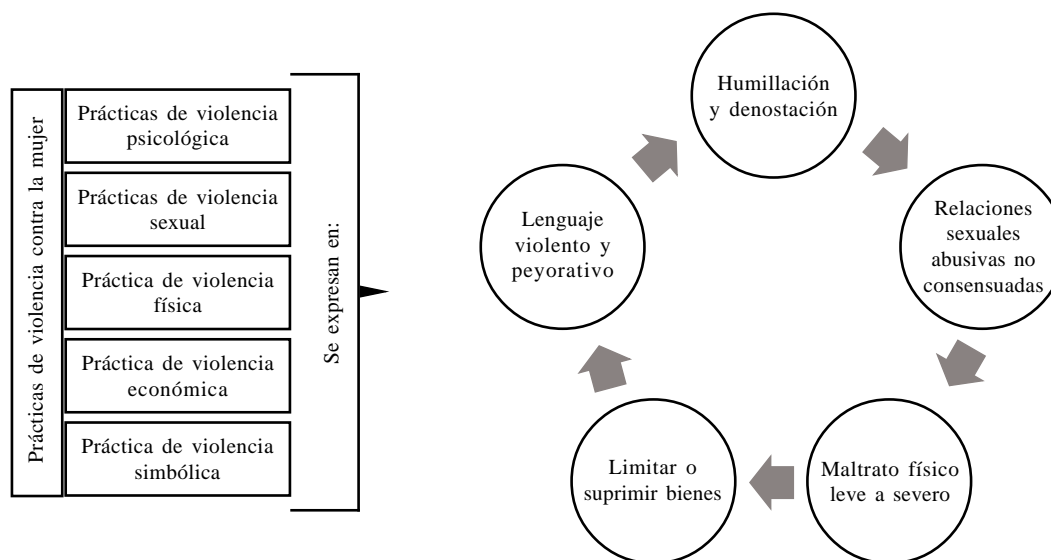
Prácticas de violencia contra la mujer

Prácticas de violencia psicológica

Prácticas de violencia sexual

Práctica de violencia física

Práctica de violencia económica

Práctica de violencia simbólica

Se expresan en:

Humillación y denostación

Relaciones sexuales abusivas no consensuadas

Maltrato físico leve a severo

Limitar o suprimir bienes

Lenguaje violento y peyorativo